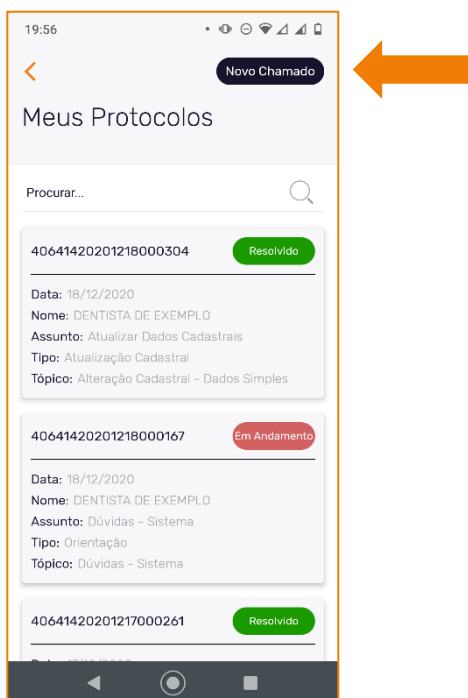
19:56

Novo Chamado

Meus Protocolos

Procurar...

40641420201218000304
Resolvido

Data: 18/12/2020
Nome: DENTISTA DE EXEMPLO
Assunto: Atualizar Dados Cadastrais
Tipo: Atualização Cadastral
Tópico: Alteração Cadastral - Dados Simples

40641420201218000167
Em Andamento

Data: 18/12/2020
Nome: DENTISTA DE EXEMPLO
Assunto: Dúvidas - Sistema
Tipo: Orientação
Tópico: Dúvidas - Sistema

40641420201217000261
Resolvido

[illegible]